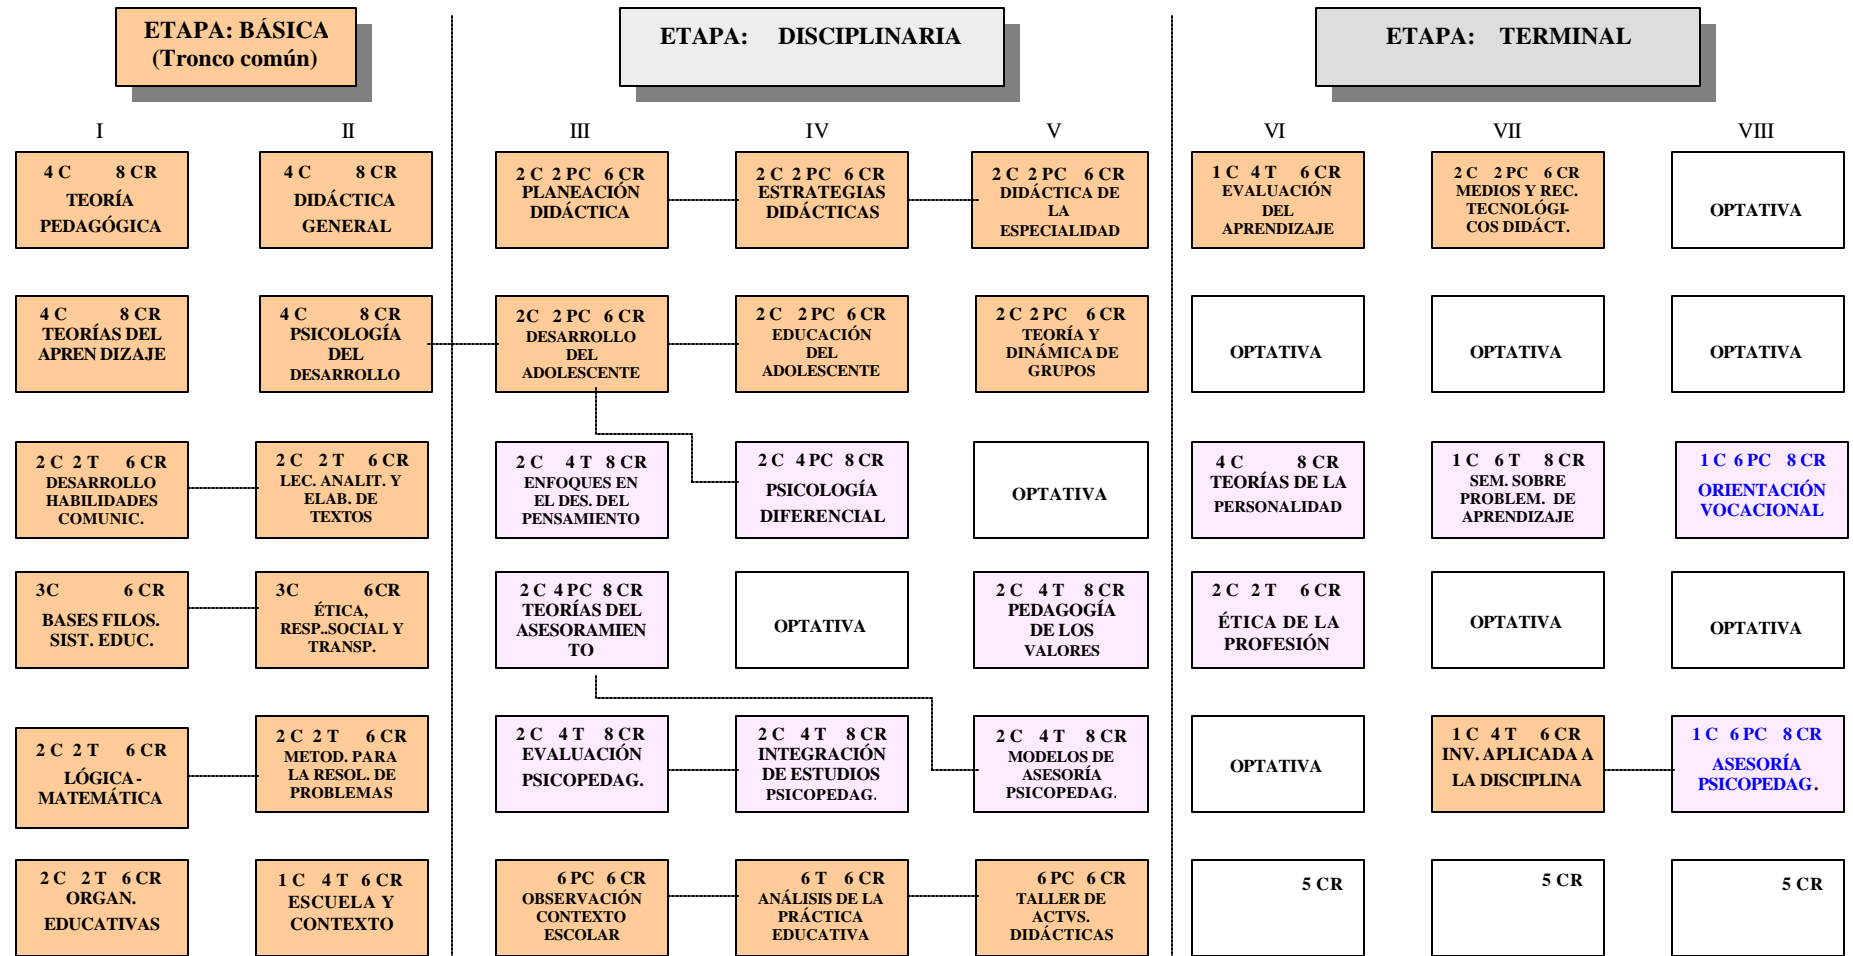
ETAPA: BÁSICA
(Tronco común)

ETAPA: DISCIPLINARIA

ETAPA: TERMINAL

I

II

III

IV

V

VI

VII

VIII

4 C 8 CR
TEORÍA PEDAGÓGICA

4 C 8 CR
DIDÁCTICA GENERAL

2 C 2 PC 6 CR
PLANEACIÓN DIDÁCTICA

2 C 2 PC 6 CR
ESTRATEGIAS DIDÁCTICAS

2 C 2 PC 6 CR
DIDÁCTICA DE LA ESPECIALIDAD

1 C 4 T 6 CR
EVALUACIÓN DEL APRENDIZAJE

2 C 2 PC 6 CR
MEDIOS Y REC. TECNOLÓGICOS DIDÁCT.

OPTATIVA

4 C 8 CR
TEORÍAS DEL APREN DIZAJE

4 C 8 CR
PSICOLOGÍA DEL DESARROLLO

2C 2 PC 6 CR
DESARROLLO DEL ADOLESCENTE

2 C 2 PC 6 CR
EDUCACIÓN DEL ADOLESCENTE

2 C 2 PC 6 CR
TEORÍA Y DINÁMICA DE GRUPOS

OPTATIVA

OPTATIVA

OPTATIVA

2 C 2 T 6 CR
DESARROLLO HABILIDADES COMUNIC.

2 C 2 T 6 CR
LEC. ANALIT. Y ELAB. DE TEXTOS

2 C 4 T 8 CR
ENFOQUES EN EL DES. DEL PENSAMIENTO

2 C 4 PC 8 CR
PSICOLOGÍA DIFERENCIAL

OPTATIVA

4 C 8 CR
TEORÍAS DE LA PERSONALIDAD

1 C 6 T 8 CR
SEM. SOBRE PROBLEM. DE APRENDIZAJE

1 C 6 PC 8 CR
ORIENTACIÓN VOCACIONAL

3C 6 CR
BASES FILOS. SIST. EDUC.

3C 6CR
ÉTICA, RESP..SOCIAL Y TRANSP.

2 C 4 PC 8 CR
TEORÍAS DEL ASESORAMIENTO

OPTATIVA

2 C 4 T 8 CR
PEDAGOGÍA DE LOS VALORES

2 C 2 T 6 CR
ÉTICA DE LA PROFESIÓN

OPTATIVA

OPTATIVA

2 C 2 T 6 CR
LÓGICA-MATEMÁTICA

2 C 2 T 6 CR
METOD. PARA LA RESOL. DE PROBLEMAS

2 C 4 T 8 CR
EVALUACIÓN PSICOPEDAG.

2 C 4 T 8 CR
INTEGRACIÓN DE ESTUDIOS PSICOPEDAG.

2 C 4 T 8 CR
MODELOS DE ASESORÍA PSICOPEDAG.

OPTATIVA

1 C 4 T 6 CR
INV. APLICADA A LA DISCIPLINA

1 C 6 PC 8 CR
ASESORÍA PSICOPEDAG.

2 C 2 T 6 CR
ORGAN. EDUCATIVAS

1 C 4 T 6 CR
ESCUELA Y CONTEXTO

6 PC 6 CR
OBSERVACIÓN CONTEXTO ESCOLAR

6 T 6 CR
ANÁLISIS DE LA PRÁCTICA EDUCATIVA

6 PC 6 CR
TALLER DE ACTVS. DIDÁCTICAS

5 CR

5 CR

5 CR